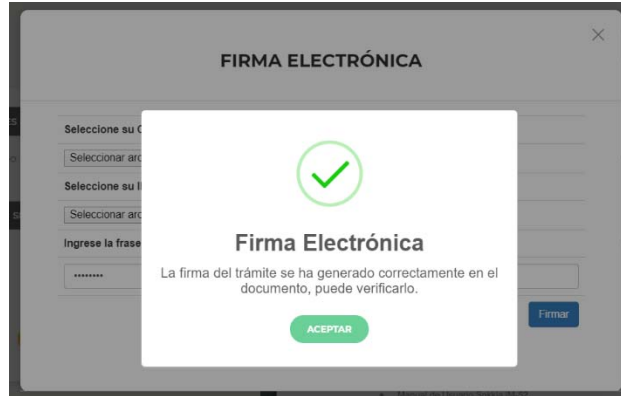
FIRMA ELECTRÓNICA

×

Seleccione su C

Seleccionar arc

Seleccione su I

Seleccionar arc

Ingrese la frase

••••••••

Firmar

Firma Electrónica

La firma del trámite se ha generado correctamente en el documento, puede verificarlo.

ACEPTAR

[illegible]